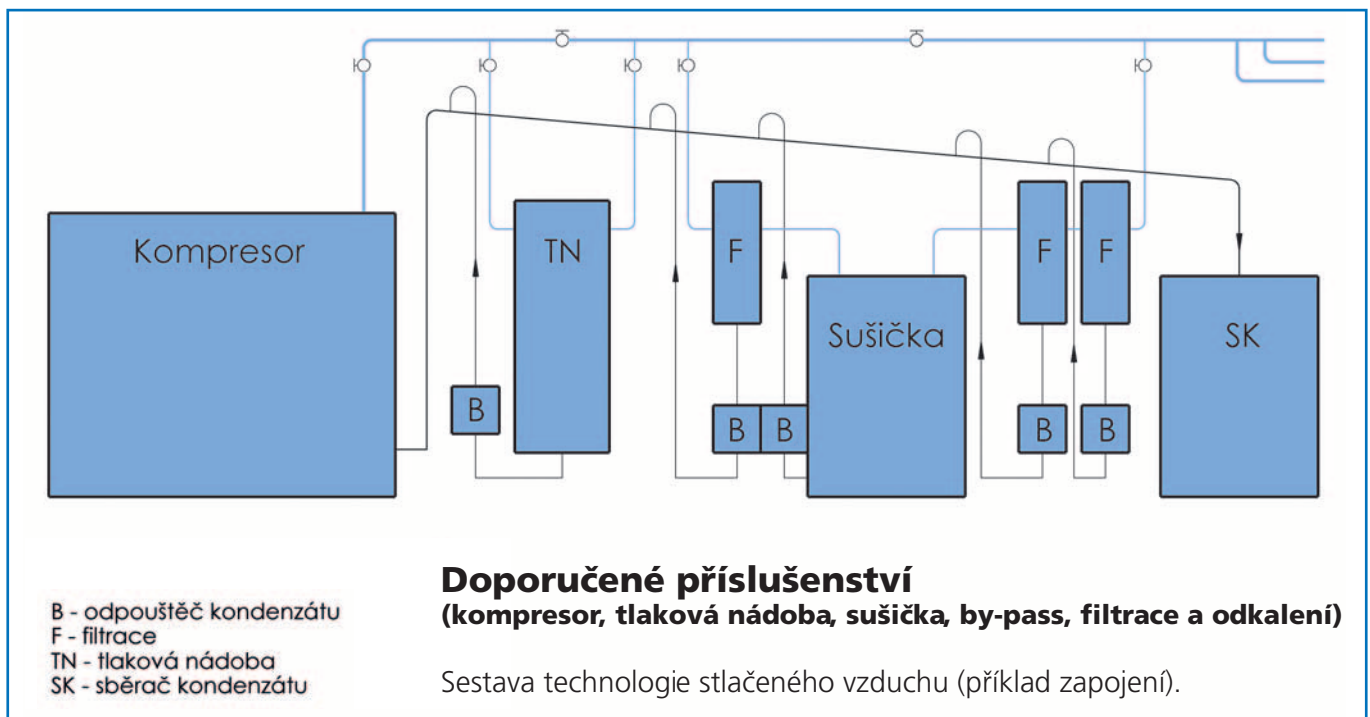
Kompresor

TN

F

Sušička

F

F

SK

B

B

B

B

B

Doporučené příslušenství
(kompresor, tlaková nádoba, sušička, by-pass, filtrace a odkalení)

B - odpouštěč kondenzátu
F - filtrace
TN - tlaková nádoba
SK - sběrač kondenzátu

Sestava technologie stlačeného vzduchu (příklad zapojení).